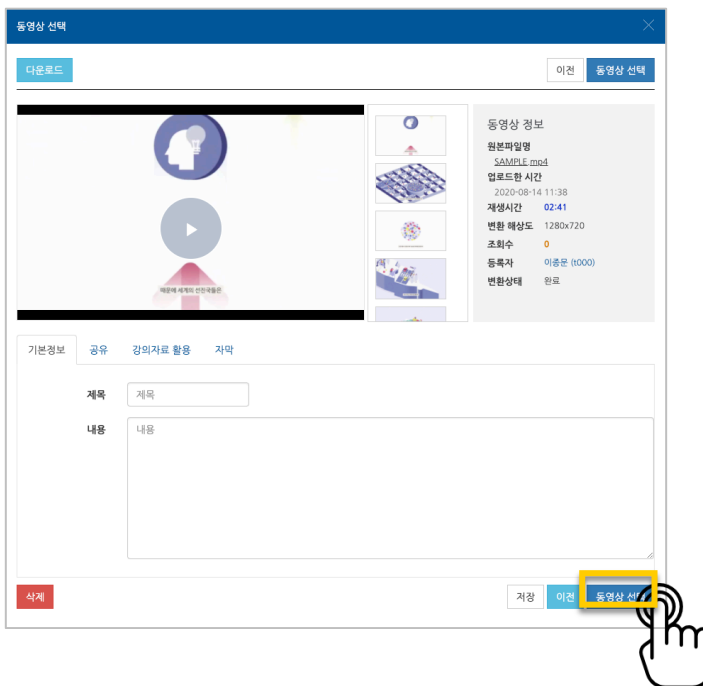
동영상 선택

다운로드

이전 동영상 선택

재생에 세계의 선진국들은

동영상 정보
원본파일명
SAMPLE.mp4
업로드한 시간
2020-08-14 11:38
재생시간 02:41
변환 해상도 1280x720
조회수 0
등록자 이종문 (t000)
변환상태 완료

기본정보 공유 강의자료 활용 자막

제목 제목

내용 내용

삭제

저장 이전 동영상 선택